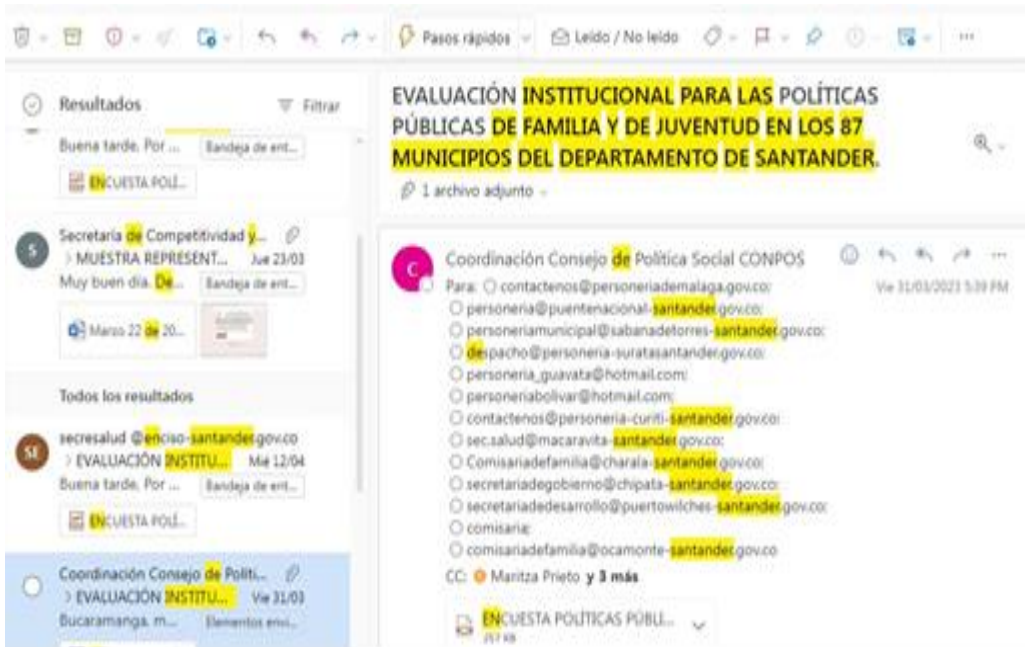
Pasos rápidos    Leído / No leído    ···

Resultados    Filtrar

Buena tarde. Por ...    Bandeja de ent...
ENCUESTA POLÍ...

S    Secretaría de Competitividad y...
> MUESTRA REPRESENT...    Jue 23/03
Muy buen día. De...    Bandeja de ent...
Marzo 22 de 20...

Todos los resultados

SE    secresalud @enciso-santander.gov.co
> EVALUACIÓN INSTITU...    Mié 12/04
Buena tarde. Por ...    Bandeja de ent...
ENCUESTA POLÍ...

Coordinación Consejo de Politi...
> EVALUACIÓN INSTITU...    Vie 31/03
Bucaramanga, m...    Elementos envi...

EVALUACIÓN INSTITUCIONAL PARA LAS POLÍTICAS PÚBLICAS DE FAMILIA Y DE JUVENTUD EN LOS 87 MUNICIPIOS DEL DEPARTAMENTO DE SANTANDER.

1 archivo adjunto

C    Coordinación Consejo de Política Social CONPOS
Vie 31/03/2023 5:39 PM
Para: contactenos@personeriademalaga.gov.co;
personeria@puentenacional-santander.gov.co;
personeriamunicipal@sabanadetorres-santander.gov.co;
despacho@personeria-suratasantander.gov.co;
personeria_guavata@hotmail.com;
personeriabolivar@hotmail.com;
contactenos@personeria-curiti-santander.gov.co;
sec.salud@macaravita-santander.gov.co;
Comisariadefamilia@charala-santander.gov.co;
secretariadegobierno@chipata-santander.gov.co;
secretariadesarrollo@puertowilches-santander.gov.co;
comisaria;
comisariadefamilia@ocamonte-santander.gov.co
CC: Maritza Prieto y 3 más

ENCUESTA POLÍTICAS PÚBLI...
257 KB